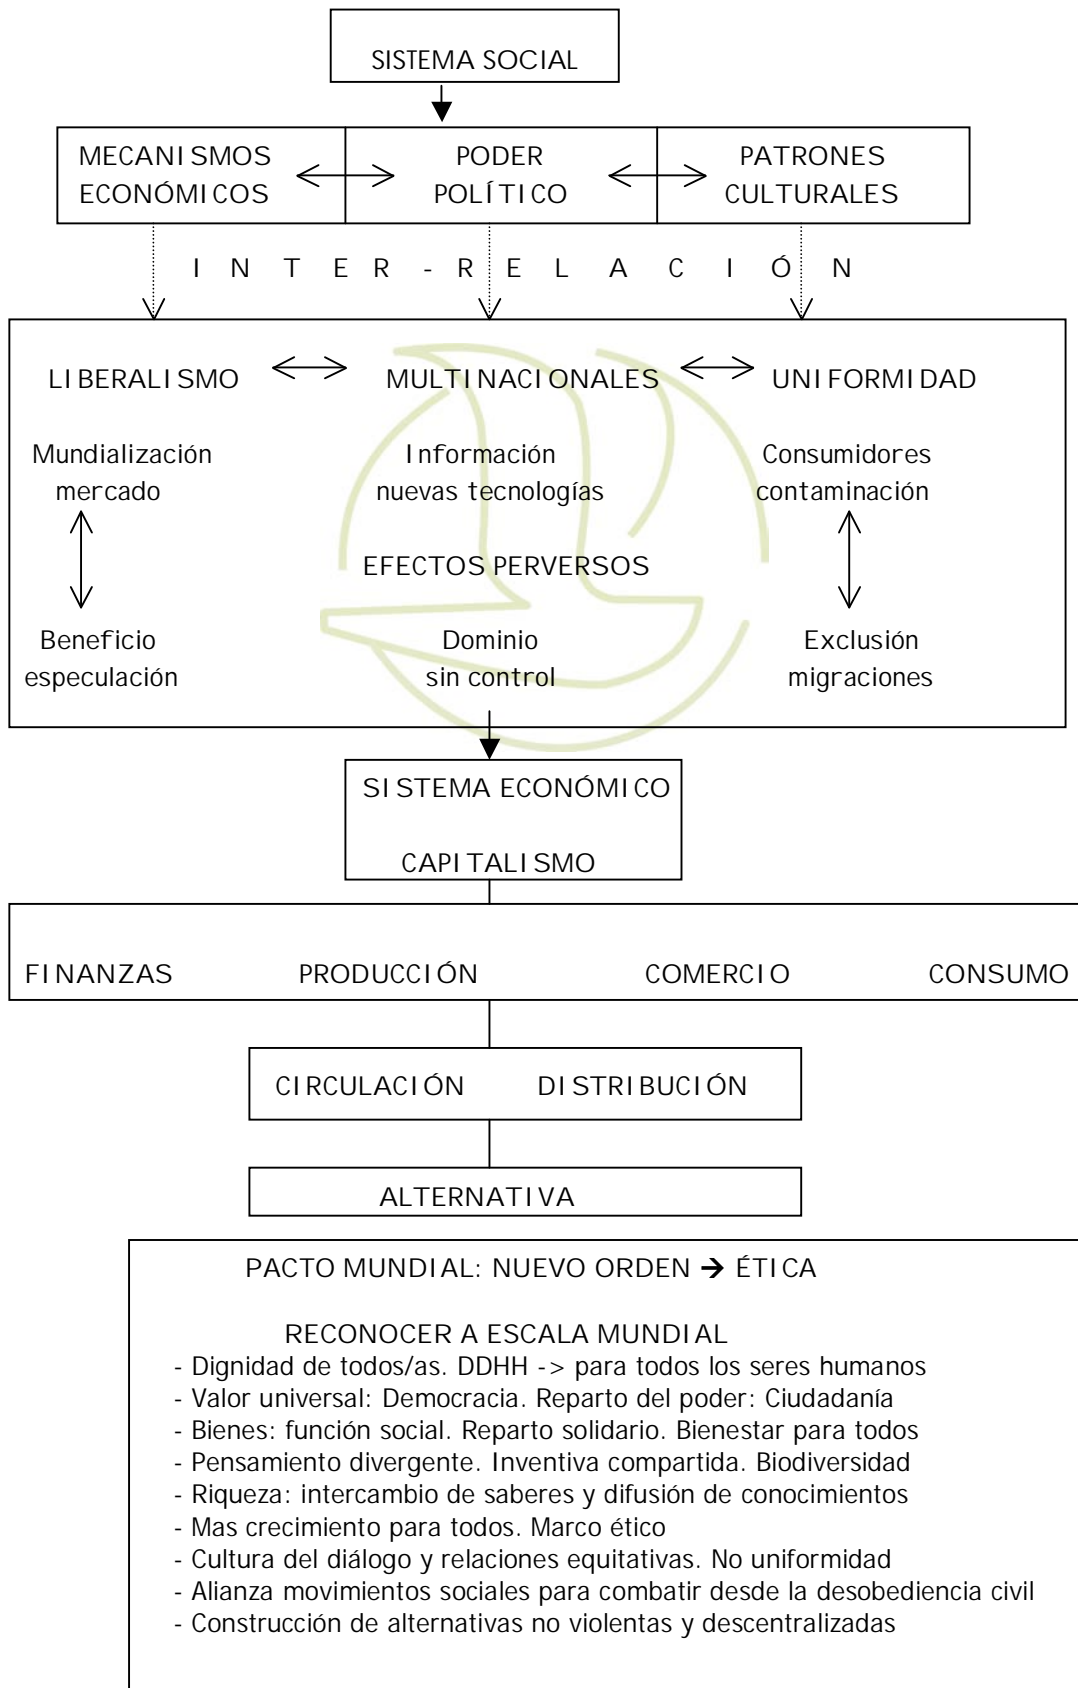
SISTEMA SOCIAL

MECANISMOS ECONÓMICOS

PODER POLÍTICO

PATRONES CULTURALES

I N T E R - R E L A C I Ó N

LIBERALISMO

MULTINACIONALES

UNIFORMIDAD

Mundialización mercado

Información nuevas tecnologías

Consumidores contaminación

EFECTOS PERVERSOS

Beneficio especulación

Dominio sin control

Exclusión migraciones

SISTEMA ECONÓMICO

CAPITALISMO

FINANZAS PRODUCCIÓN COMERCIO CONSUMO

CIRCULACIÓN DISTRIBUCIÓN

ALTERNATIVA

PACTO MUNDIAL: NUEVO ORDEN → ÉTICA

RECONOCER A ESCALA MUNDIAL
- Dignidad de todos/as. DDHH -> para todos los seres humanos
- Valor universal: Democracia. Reparto del poder: Ciudadanía
- Bienes: función social. Reparto solidario. Bienestar para todos
- Pensamiento divergente. Inventiva compartida. Biodiversidad
- Riqueza: intercambio de saberes y difusión de conocimientos
- Mas crecimiento para todos. Marco ético
- Cultura del diálogo y relaciones equitativas. No uniformidad
- Alianza movimientos sociales para combatir desde la desobediencia civil
- Construcción de alternativas no violentas y descentralizadas